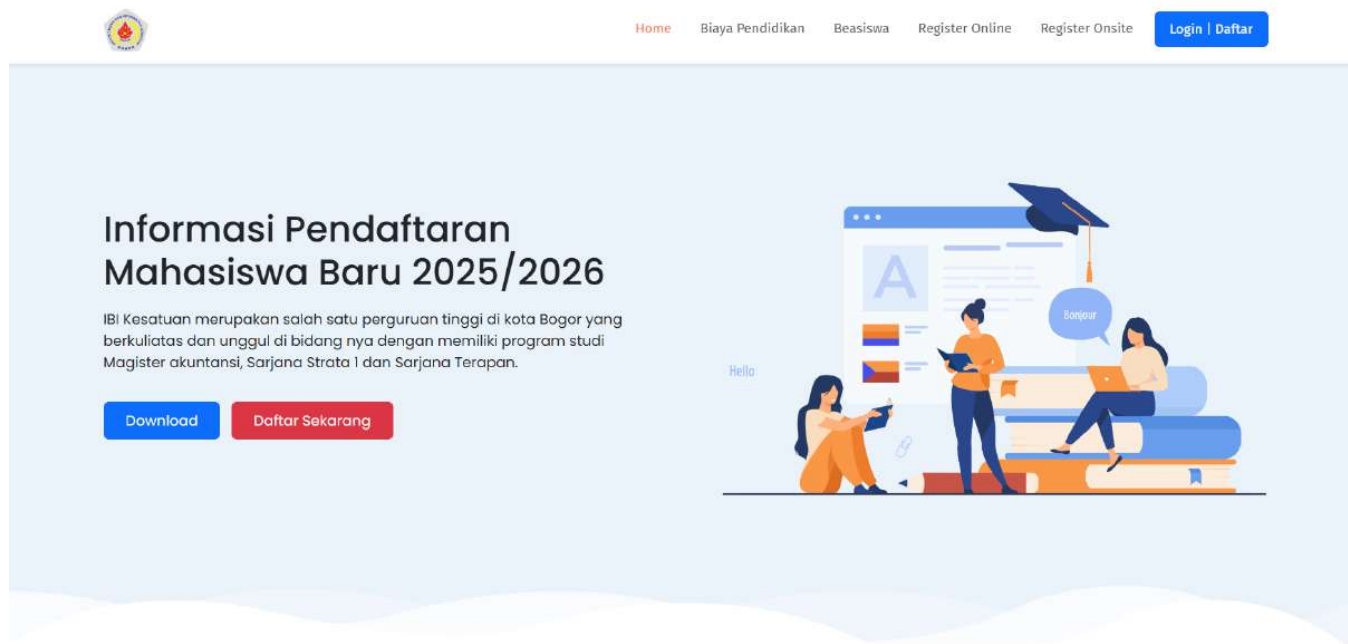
Home Biaya Pendidikan Beasiswa Register Online Register Onsite Login | Daftar

Informasi Pendaftaran Mahasiswa Baru 2025/2026

IBI Kesatuan merupakan salah satu perguruan tinggi di kota Bogor yang berkuliatas dan unggul di bidang nya dengan memiliki program studi Magister akuntansi, Sarjana Strata 1 dan Sarjana Terapan.

Download Daftar Sekarang

A

Bonjour

Hello